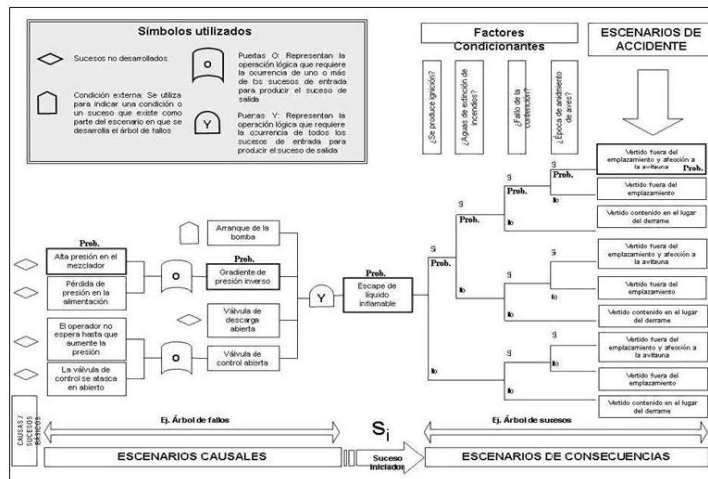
Símbolos utilizados

Sucesos no desarrollados

Condición externa: Se utiliza para indicar una condición o un suceso que existe como parte del escenario en el que se desarrolla el árbol de fallos

O

Puertas O: Representan la operación lógica que requiere la ocurrencia de uno o más de los sucesos de entrada para producir el suceso de salida

Y

Puertas Y: Representan la operación lógica que requiere la ocurrencia de todos los sucesos de entrada para producir el suceso de salida

Factores Condicionantes

ESCENARIOS DE ACCIDENTE

¿Se produce ignición?

¿Aguas de extinción de incendios?

¿Fallo de la contención?

¿Época de anidamiento de aves?

Prob.

Alta presión en el mezclador

Pérdida de presión en la alimentación

O

Arranque de la bomba

Gradiente de presión inverso

El operador no espera hasta que aumente la presión

La válvula de control se atasca en abierto

O

Válvula de descarga abierta

Válvula de control abierta

Y

Prob.

Escape de líquido inflamable

Si

Prob.

No

Si

Prob.

No

Si

Prob.

No

Si

Prob.

No

Vertido fuera del emplazamiento y afección a la avifauna

Prob.

Vertido fuera del emplazamiento

Vertido contenido en el lugar del derrame

Si

No

Vertido fuera del emplazamiento y afección a la avifauna

Vertido fuera del emplazamiento

Vertido contenido en el lugar del derrame

Si

No

Vertido fuera del emplazamiento y afección a la avifauna

Vertido fuera del emplazamiento

Vertido contenido en el lugar del derrame

CAUSAS / SUCESOS BÁSICOS

Ej. Árbol de fallos

$S_i$

Ej. Árbol de sucesos

ESCENARIOS CAUSALES

Suceso iniciador

ESCENARIOS DE CONSECUENCIAS